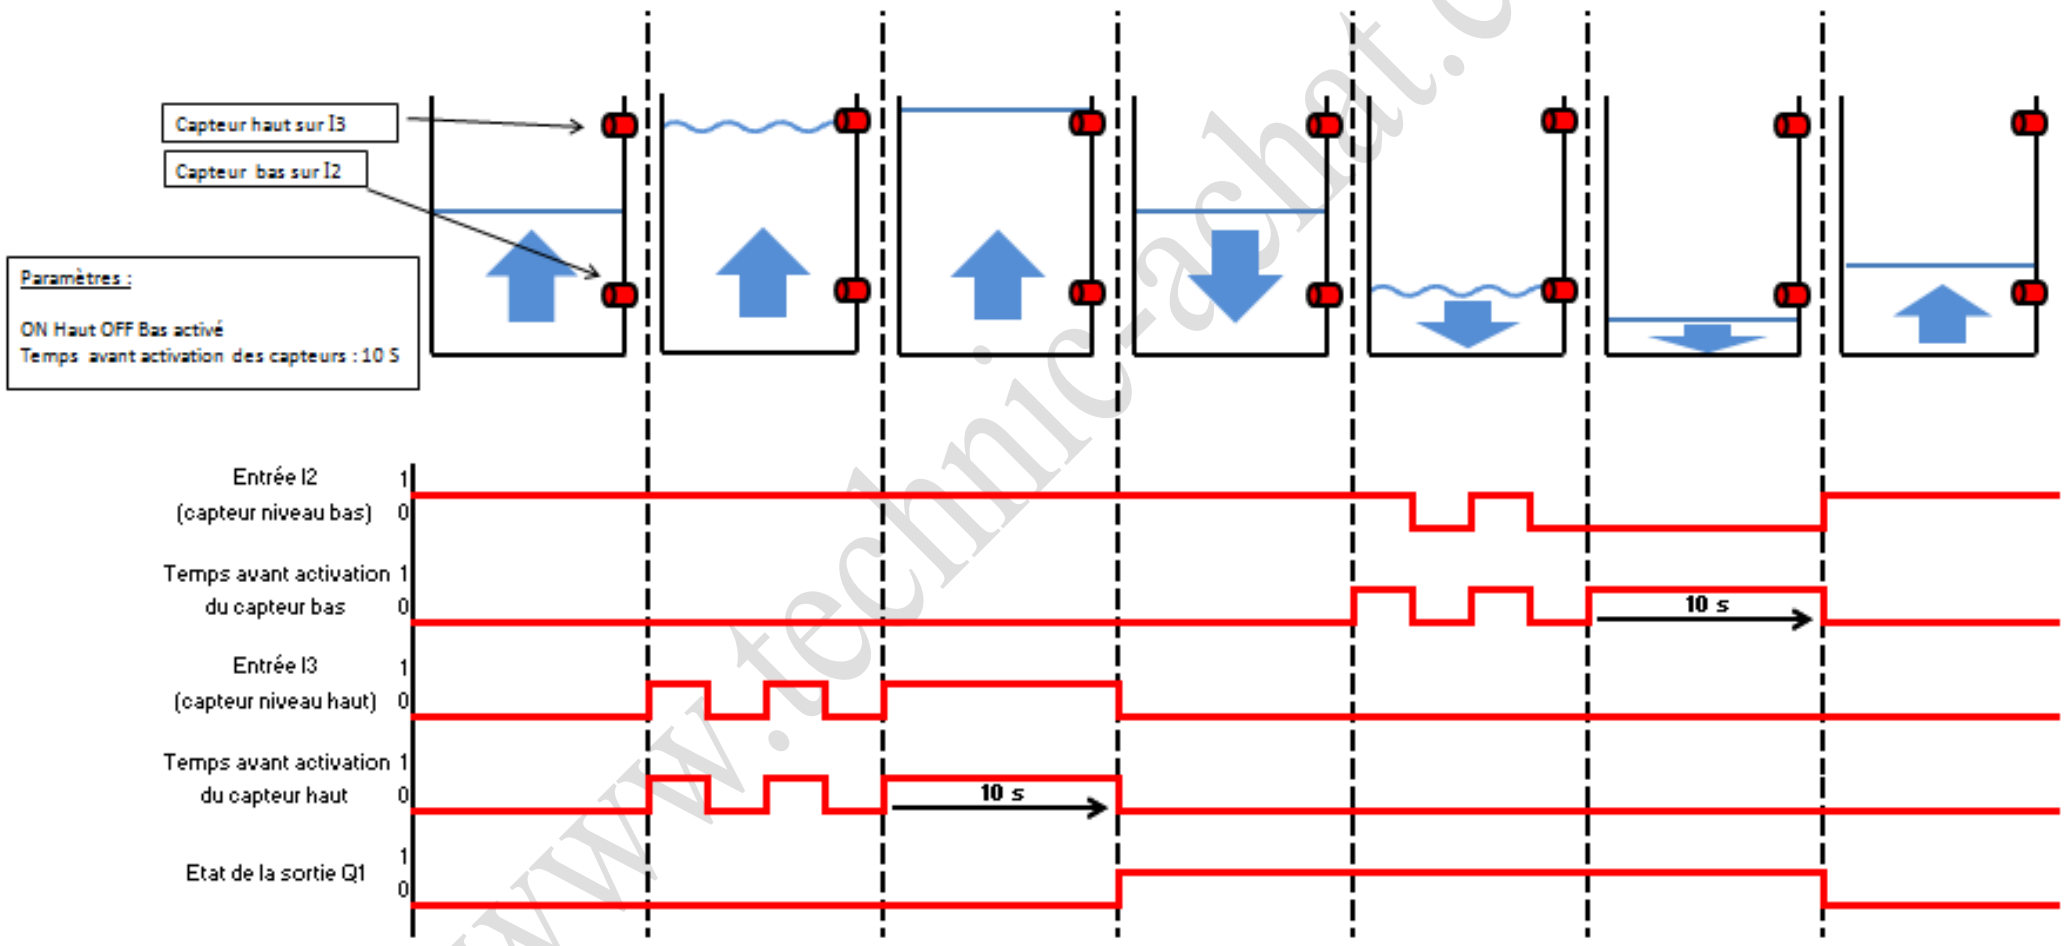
Capteur haut sur I3

Capteur bas sur I2

Paramètres :

ON Haut OFF Bas activé
Temps avant activation des capteurs : 10 S

Entrée I2
(capteur niveau bas)
1
0

Temps avant activation
du capteur bas
1
0

10 s

Entrée I3
(capteur niveau haut)
1
0

Temps avant activation
du capteur haut
1
0

10 s

Etat de la sortie Q1
1
0

www.technic-achat.c